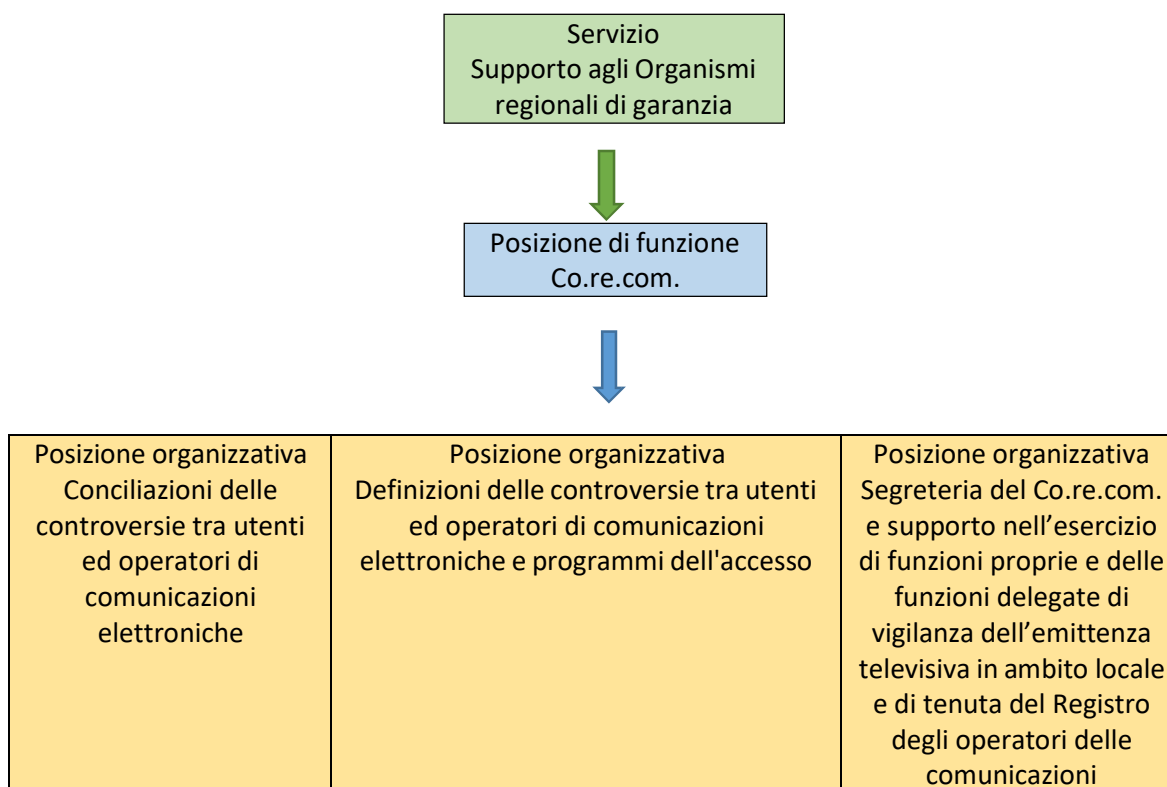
Servizio
Supporto agli Organismi regionali di garanzia

Posizione di funzione
Co.re.com.

| Posizione organizzativa Conciliazioni delle controversie tra utenti ed operatori di comunicazioni elettroniche | Posizione organizzativa Definizioni delle controversie tra utenti ed operatori di comunicazioni elettroniche e programmi dell'accesso | Posizione organizzativa Segreteria del Co.re.com. e supporto nell’esercizio di funzioni proprie e delle funzioni delegate di vigilanza dell’emittenza televisiva in ambito locale e di tenuta del Registro degli operatori delle comunicazioni |
|---|---|---|